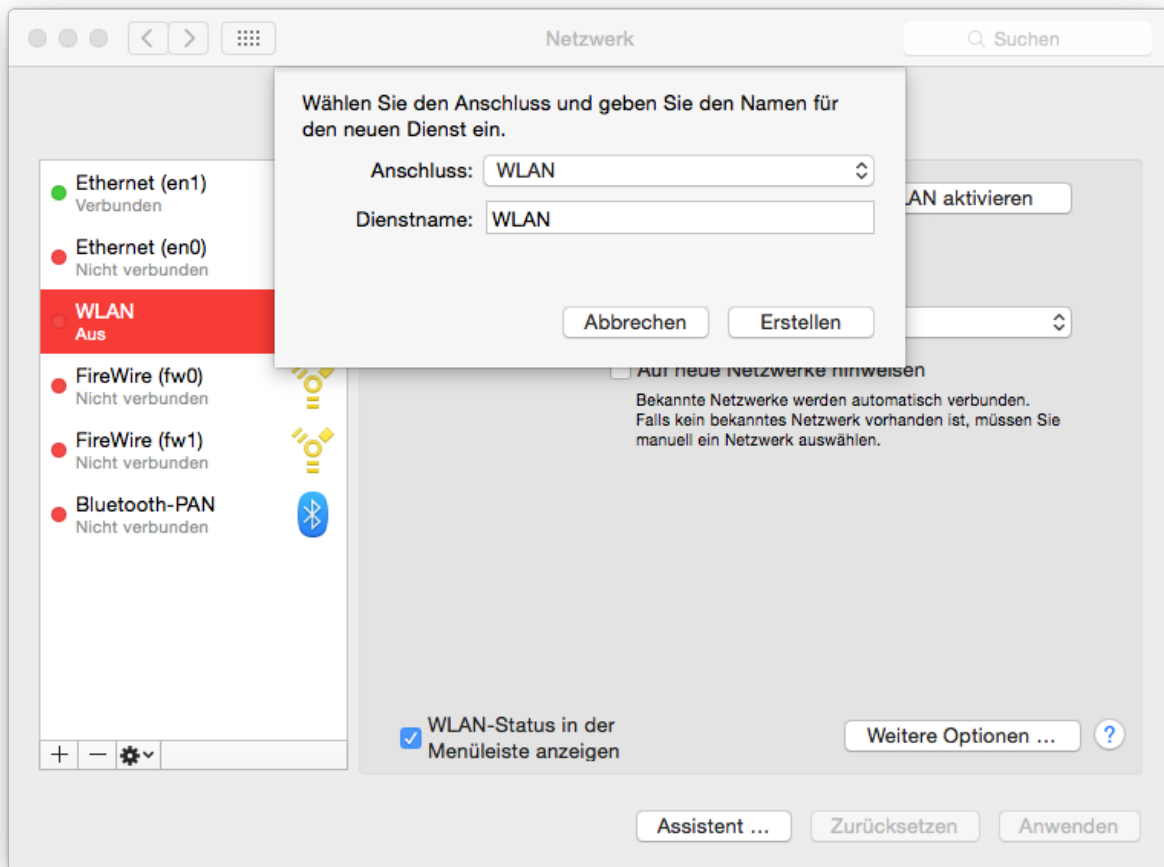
Netzwerk

Suchen

Wählen Sie den Anschluss und geben Sie den Namen für den neuen Dienst ein.

Anschluss: WLAN

Dienstname: WLAN

Abbrechen

Erstellen

Ethernet (en1)
Verbunden

Ethernet (en0)
Nicht verbunden

WLAN
Aus

FireWire (fw0)
Nicht verbunden

FireWire (fw1)
Nicht verbunden

Bluetooth-PAN
Nicht verbunden

+ −

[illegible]AN aktivieren

Auf neue Netzwerke hinweisen

Bekannte Netzwerke werden automatisch verbunden. Falls kein bekanntes Netzwerk vorhanden ist, müssen Sie manuell ein Netzwerk auswählen.

WLAN-Status in der Menüleiste anzeigen

Weitere Optionen ...

?

Assistent ...

Zurücksetzen

Anwenden